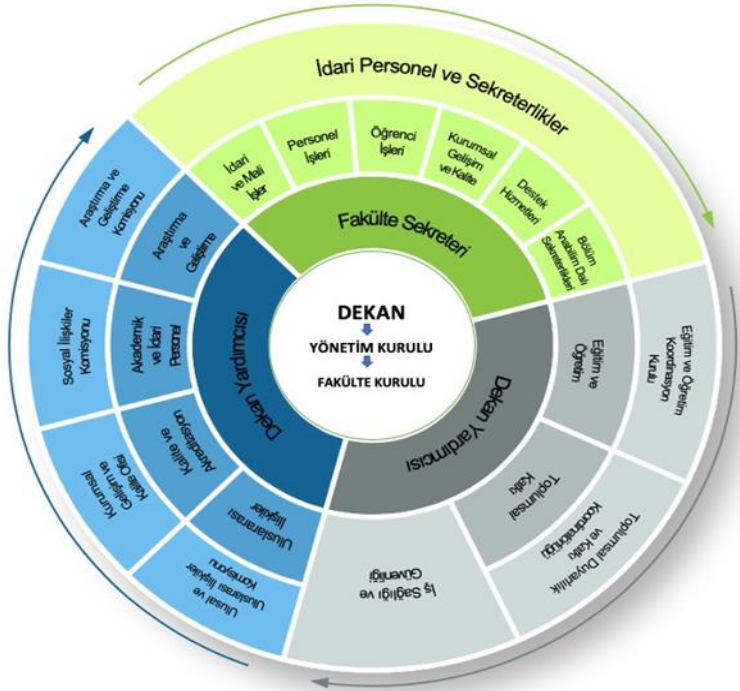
İdari Personel ve Sekreterlikler

İdari ve Mali İşler

Personel İşleri

Öğrenci İşleri

Kurumsal Gelişim ve Kalite

Destek Hizmetleri

Bölüm Anabilim Dalı Sekreterlikleri

Fakülte Sekreteri

DEKAN

YÖNETİM KURULU

FAKÜLTE KURULU

Dekan Yardımcısı

Araştırma ve Geliştirme

Akademik ve İdari Personel

Kalite ve Akreditasyon

Uluslararası İlişkiler

Araştırma ve Geliştirme Komisyonu

Sosyal İlişkiler Komisyonu

Kurumsal Gelişim ve Kalite Ofisi

Ulusal ve Uluslararası İlişkiler Komisyonu

Dekan Yardımcısı

Eğitim ve Öğretim

Toplumsal Katkı

İş Sağlığı ve Güvenliği

Eğitim ve Öğretim Koordinasyon Kurulu

Toplumsal Duyarlılık ve Katkı Koordinatörlüğü